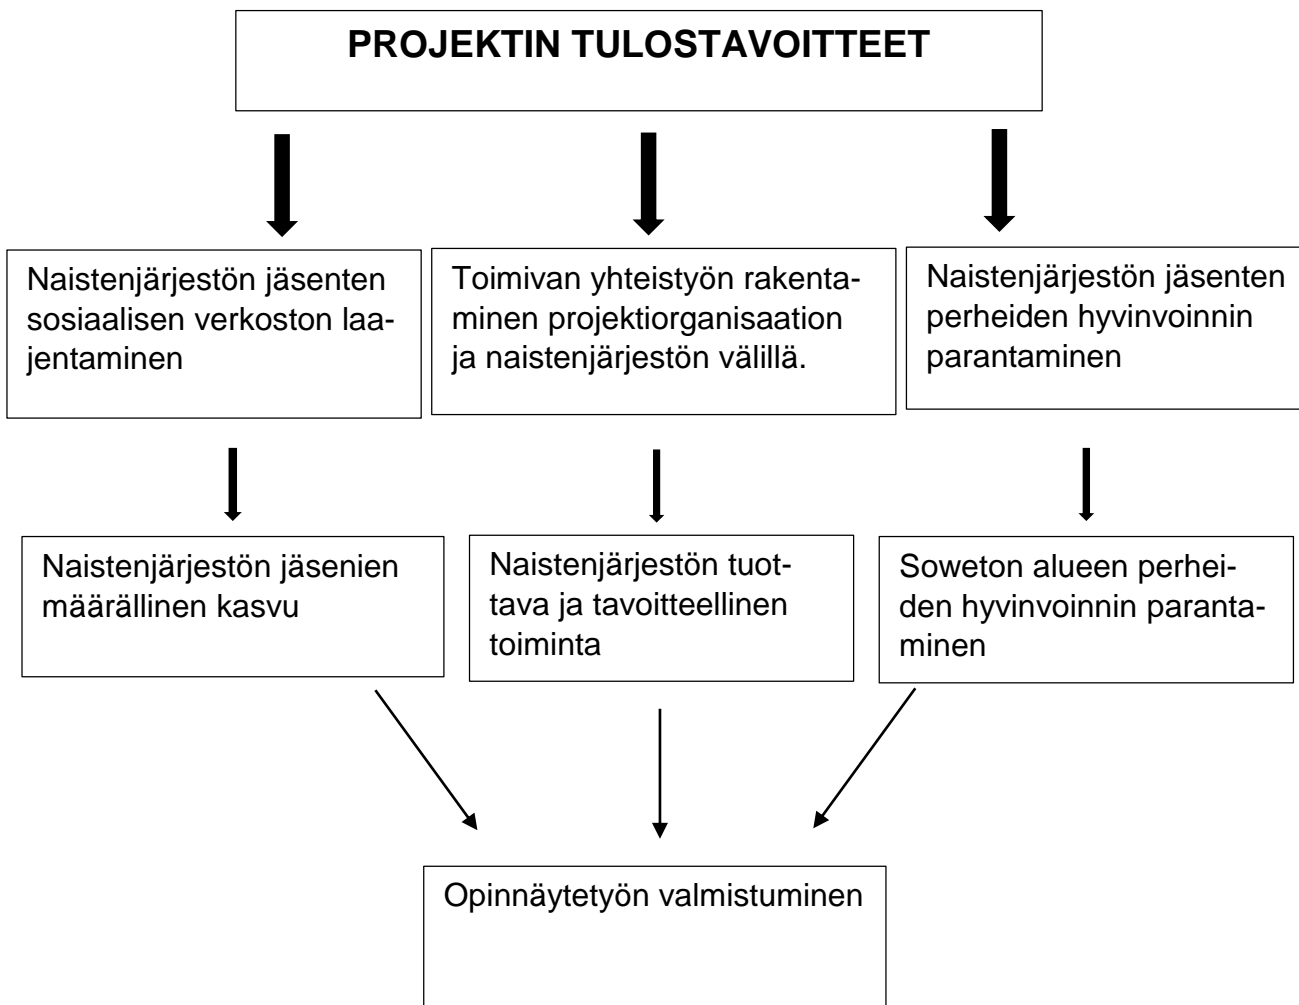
PROJEKTIN TULOSTAVOITTEET

Naistenjärjestön jäsenten sosiaalisen verkoston laajentaminen

Toimivan yhteistyön rakentaminen projektiorganisaation ja naistenjärjestön välillä.

Naistenjärjestön jäsenten perheiden hyvinvoinnin parantaminen

Naistenjärjestön jäsenien määrällinen kasvu

Naistenjärjestön tuottava ja tavoitteellinen toiminta

Soweton alueen perheiden hyvinvoinnin parantaminen

Opinnäytetyön valmistuminen